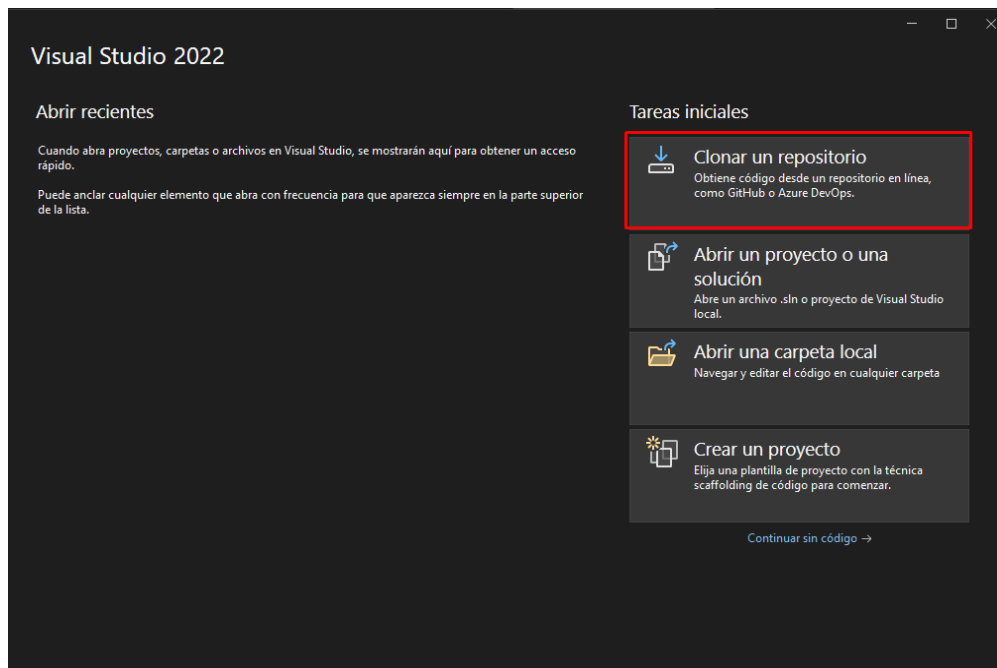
Visual Studio 2022

Abrir recientes

Cuando abra proyectos, carpetas o archivos en Visual Studio, se mostrarán aquí para obtener un acceso rápido.

Puede anclar cualquier elemento que abra con frecuencia para que aparezca siempre en la parte superior de la lista.

Tareas iniciales

Clonar un repositorio
Obtiene código desde un repositorio en línea, como GitHub o Azure DevOps.

Abrir un proyecto o una solución
Abre un archivo .sln o proyecto de Visual Studio local.

Abrir una carpeta local
Navegar y editar el código en cualquier carpeta

Crear un proyecto
Elija una plantilla de proyecto con la técnica scaffolding de código para comenzar.

Continuar sin código →